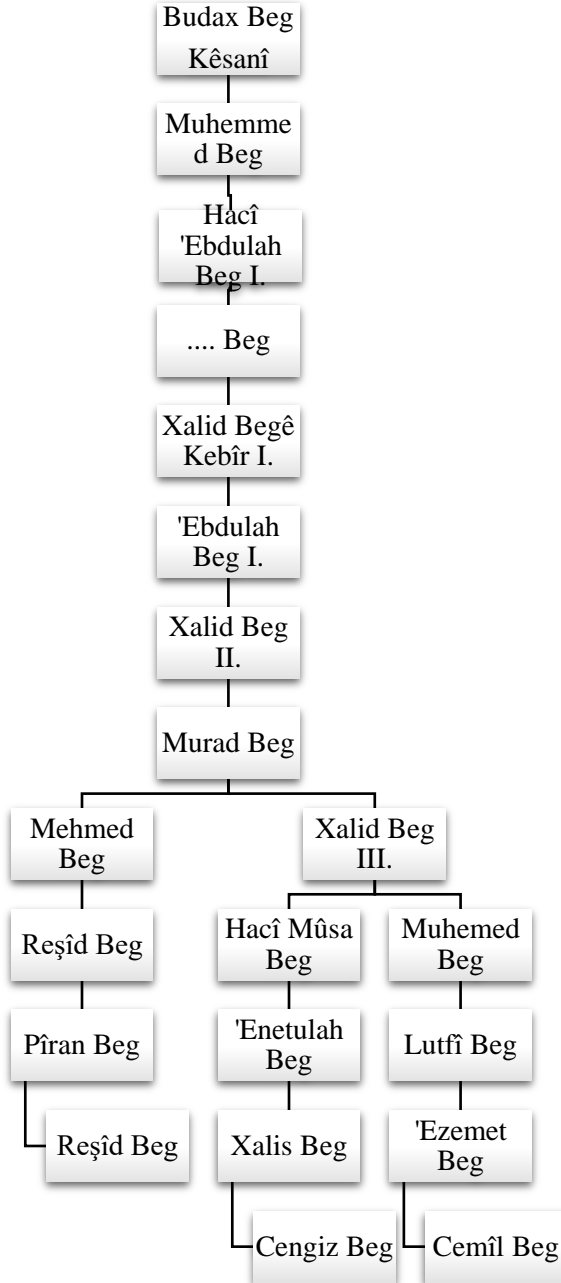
Budax Beg Kêsanî

Muhemmed Beg

Hacî 'Ebdulah Beg I.

.... Beg

Xalid Begê Kebîr I.

'Ebdulah Beg I.

Xalid Beg II.

Murad Beg

Mehmed Beg

Reşîd Beg

Pîran Beg

Reşîd Beg

Xalid Beg III.

Hacî Mûsa Beg

'Enetulah Beg

Xalis Beg

Cengiz Beg

Muhemed Beg

Lutfî Beg

'Ezemet Beg

Cemîl Beg